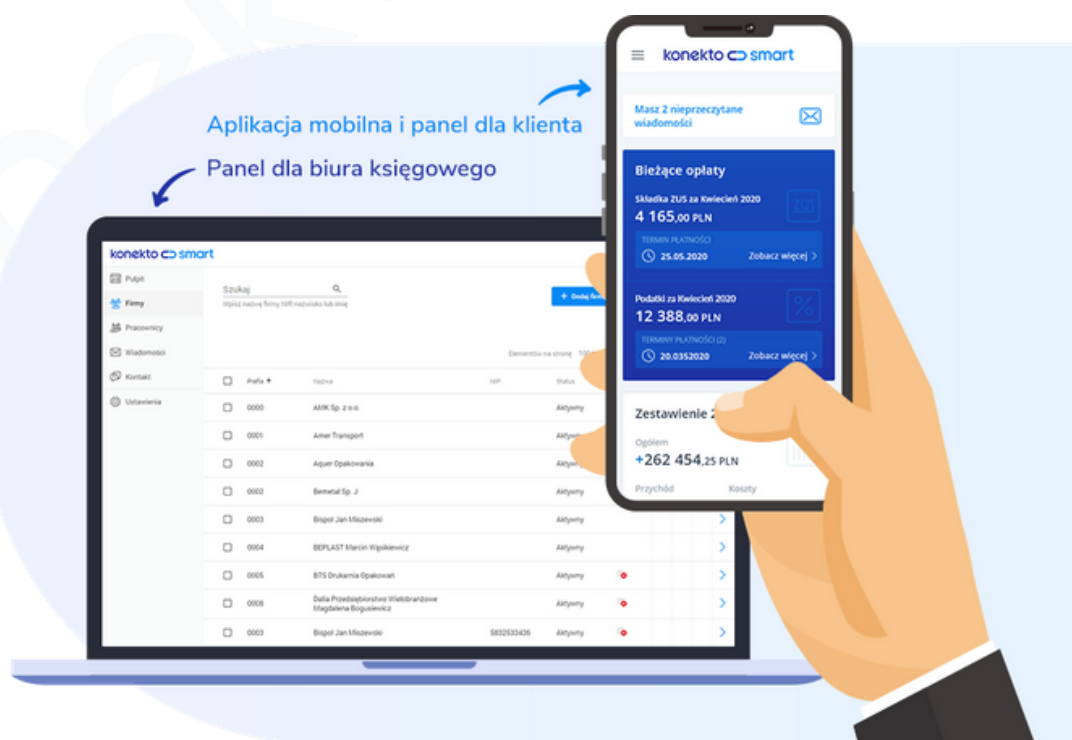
Aplikacja mobilna i panel dla klienta

Panel dla biura księgowego

konekto smart

Pulpit
Firmy
Pracownicy
Wiadomości
Kontakt
Ustawienia

Szukaj
Wpisz nazwę firmy, NIP, nazwisko lub imię

+ Dodaj firmę

Elementów na stronę 10

| | Prefix | Nazwa | NIP | Status |
|---|---|---|---|---|
| | 0000 | AMK Sp. z o.o. | | Aktywny |
| | 0001 | Amer Transport | | Aktywny |
| | 0002 | Aquer Opakowania | | Aktywny |
| | 0002 | Bemetal Sp. J | | Aktywny |
| | 0003 | Bispol Jan Miszewski | | Aktywny |
| | 0004 | BEPLAST Marcin Wąsikiewicz | | Aktywny |
| | 0005 | BTS Drukarnia Opakowań | | Aktywny |
| | 0008 | Dalia Przedsiębiorstwo Wielobranżowe Magdalena Bogusiewicz | | Aktywny |
| | 0003 | Bispol Jan Miszewski | 5832533436 | Aktywny |

konekto smart

Masz 2 nieprzeczytane wiadomości

Bieżące opłaty

Składka ZUS za Kwiecień 2020
4 165,00 PLN
ZUS
TERMIN PŁATNOŚCI
25.05.2020
Zobacz więcej

Podatki za Kwiecień 2020
12 388,00 PLN
%
TERMINY PŁATNOŚCI (2)
20.03.2020
Zobacz więcej

Zestawienie 2
Ogółem
+262 454,25 PLN
Przychód
Koszty